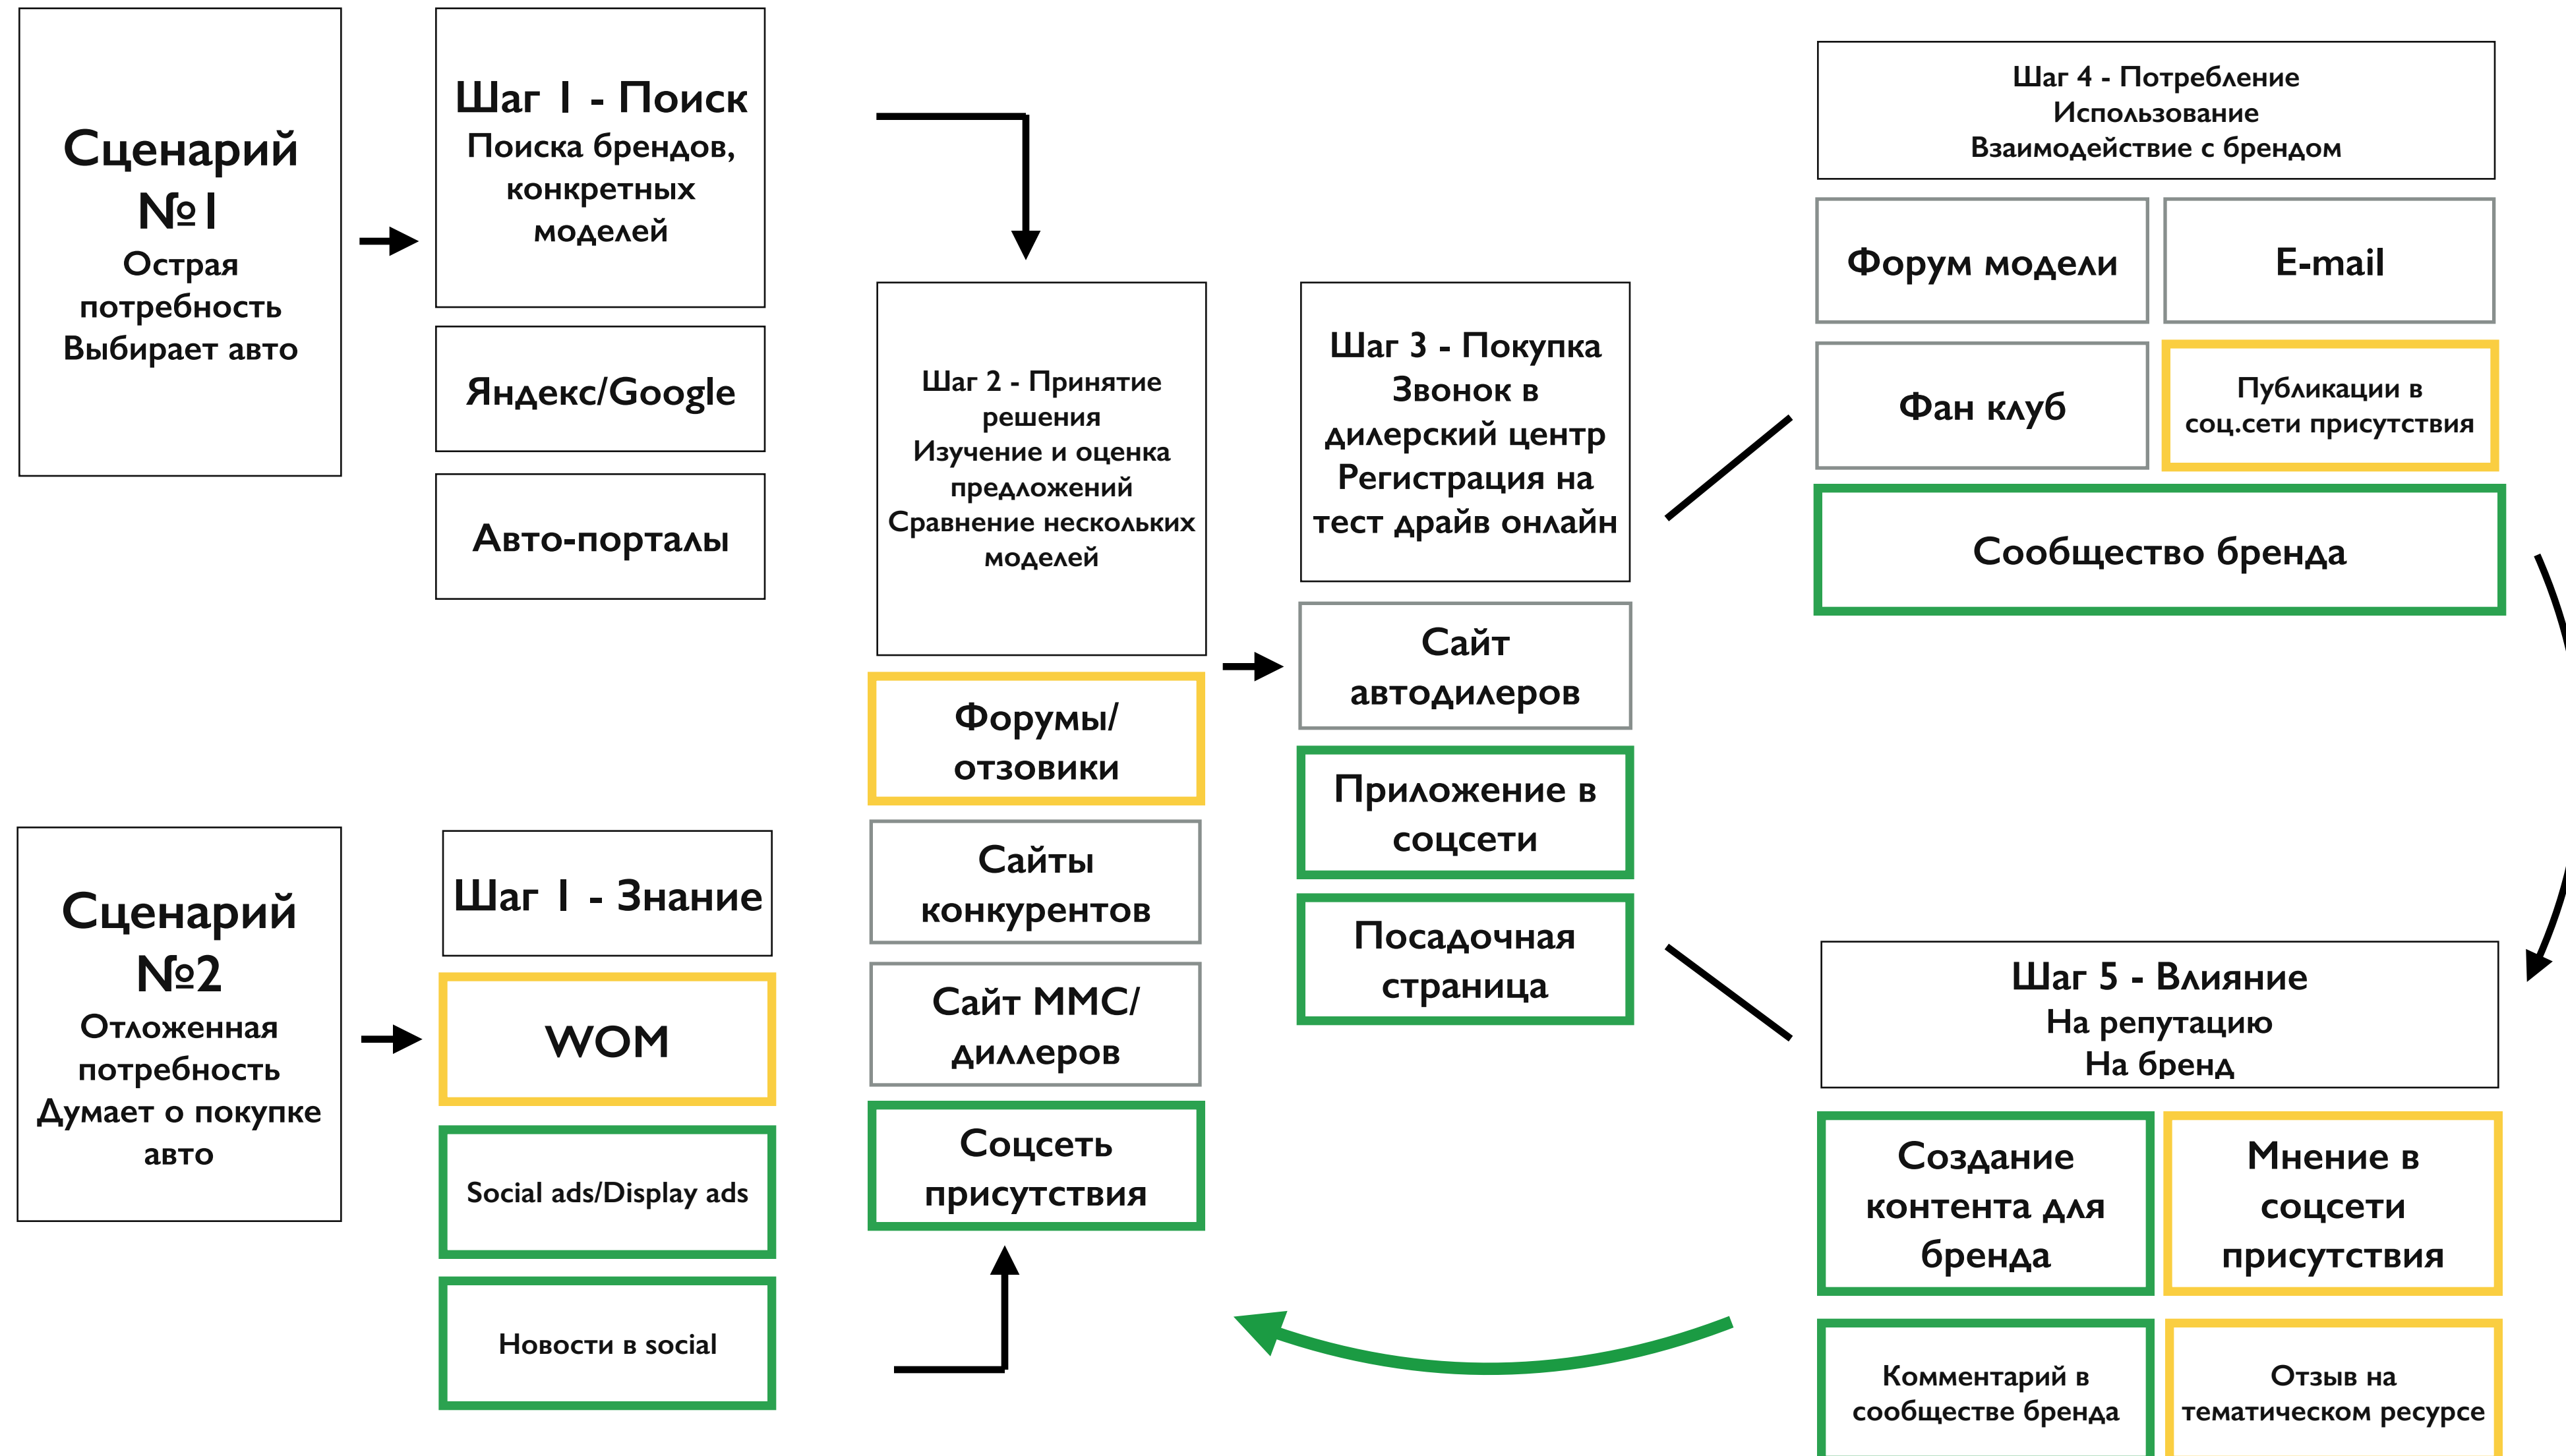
Сценарий №1
Острая потребность
Выбирает авто

Шаг 1 - Поиск
Поиска брендов, конкретных моделей

Яндекс/Google

Авто-порталы

Шаг 2 - Принятие решения
Изучение и оценка предложений
Сравнение нескольких моделей

Форумы/ отзовики

Сайты конкурентов

Сайт ММС/ диллеров

Соцсеть присутствия

Шаг 3 - Покупка
Звонок в дилерский центр
Регистрация на тест драйв онлайн

Сайт автодилеров

Приложение в соцсети

Посадочная страница

Шаг 4 - Потребление
Использование
Взаимодействие с брендом

Форум модели

E-mail

Фан клуб

Публикации в соц.сети присутствия

Сообщество бренда

Шаг 5 - Влияние
На репутацию
На бренд

Создание контента для бренда

Мнение в соцсети присутствия

Комментарий в сообществе бренда

Отзыв на тематическом ресурсе

Сценарий №2
Отложенная потребность
Думает о покупке авто

Шаг 1 - Знание

WOM

Social ads/Display ads

Новости в social